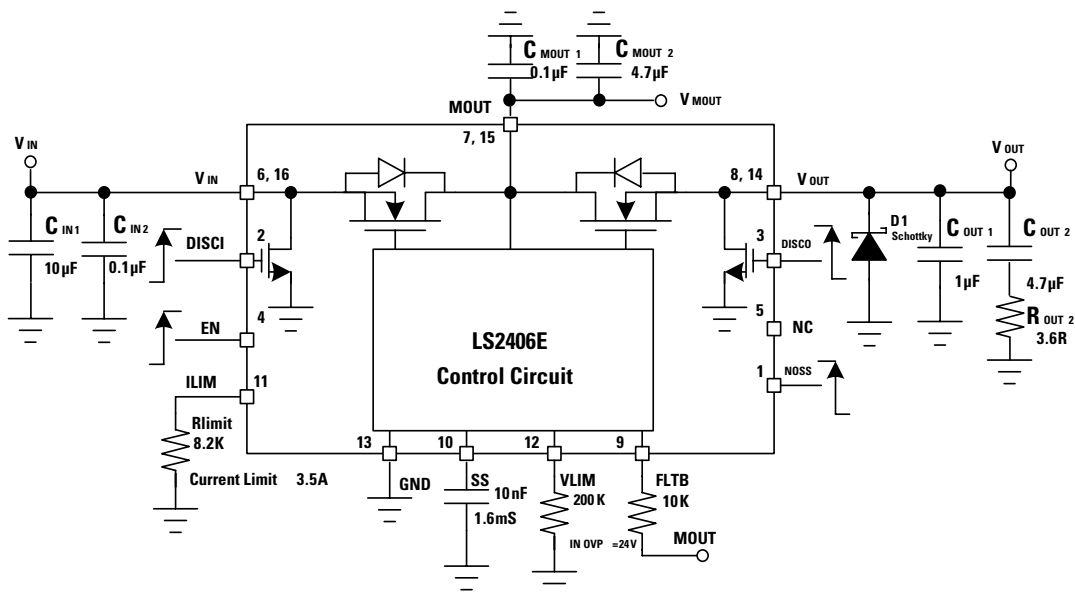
$C_{MOUT\ 1}$
0.1µF
$C_{MOUT\ 2}$
4.7µF
MOUT
$V_{MOUT}$
7, 15
$V_{IN}$
$V_{IN}$
6, 16
8, 14
$V_{OUT}$
$V_{OUT}$
$C_{IN1}$
10µF
$C_{IN2}$
0.1µF
DISCI
2
3
DISCO
D1
Schottky
$C_{OUT\ 1}$
1µF
$C_{OUT\ 2}$
4.7µF
$R_{OUT\ 2}$
3.6R
EN
4
5
NC
LS2406E
Control Circuit
ILIM
11
1
NOSS
Rlimit
8.2K
Current Limit 3.5A
13
10
12
9
GND
SS
10nF
1.6mS
VLIM
200K
IN OVP =24V
FLTB
10K
MOUT